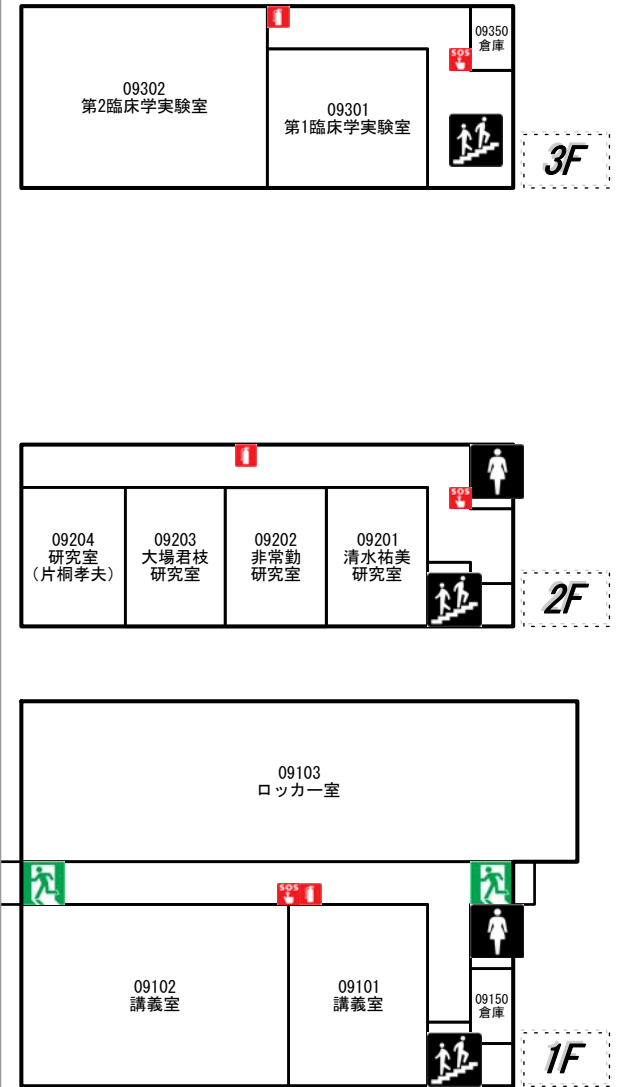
09350
倉庫

SOS

09302
第2臨床学実験室

09301
第1臨床学実験室

3F

SOS

09204
研究室
(片桐孝夫)

09203
大場君枝
研究室

09202
非常勤
研究室

09201
清水祐美
研究室

2F

09103
ロッカー室

SOS

09102
講義室

09101
講義室

09150
倉庫

1F